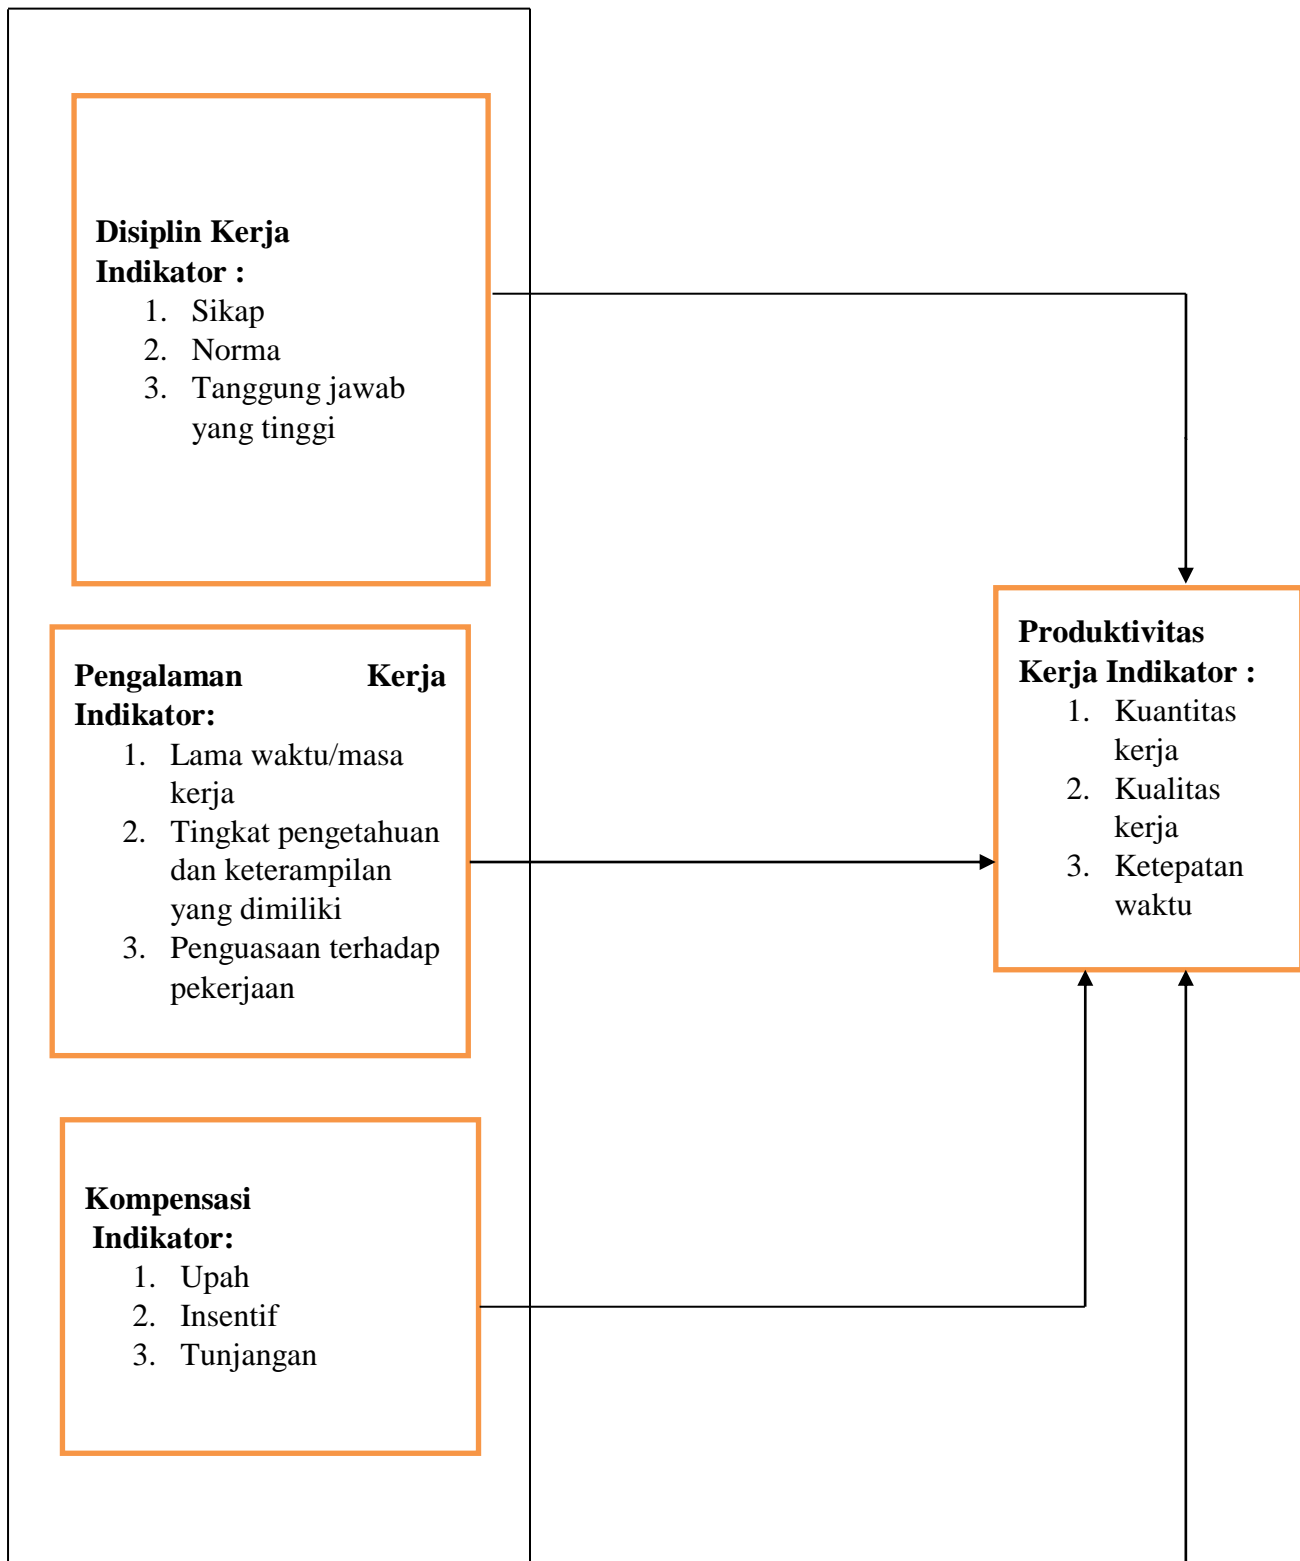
Disiplin Kerja
Indikator :
1. Sikap
2. Norma
3. Tanggung jawab yang tinggi

Pengalaman Kerja Indikator:
1. Lama waktu/masa kerja
2. Tingkat pengetahuan dan keterampilan yang dimiliki
3. Penguasaan terhadap pekerjaan

Kompensasi
Indikator:
1. Upah
2. Insentif
3. Tunjangan

Produktivitas Kerja Indikator :
1. Kuantitas kerja
2. Kualitas kerja
3. Ketepatan waktu